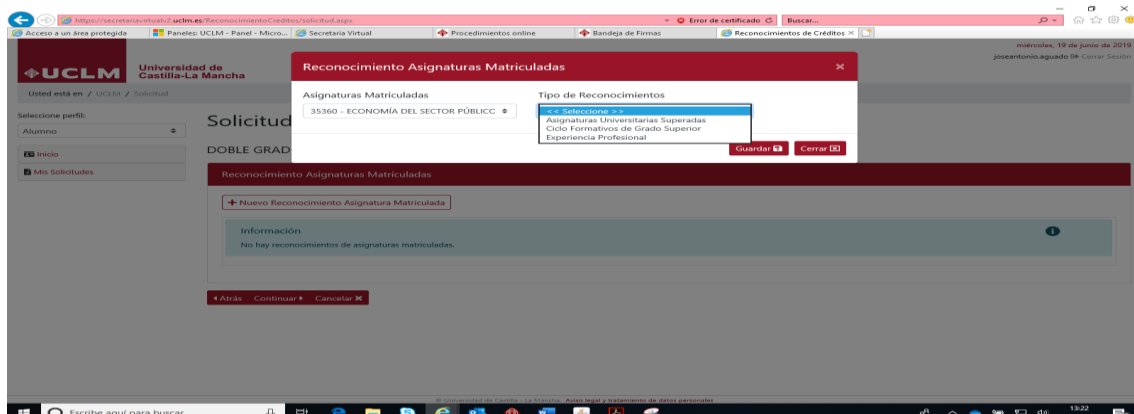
https://secretariavirtual2.uclm.es/ReconocimientoCreditos/solicitud.aspx
Error de certificado
Buscar...
Acceso a un área protegida
Paneles: UCLM - Panel - Micro...
Secretaria Virtual
Procedimientos online
Bandeja de Firmas
Reconocimientos de Créditos

miércoles, 19 de junio de 2019
joseantonio.aguado Cerrar Sesión

UCLM Universidad de Castilla-La Mancha

Usted está en / UCLM / Solicitud

Seleccione perfil:
Alumno
Inicio
Mis Solicitudes

Solicitud
DOBLE GRAD

Reconocimiento Asignaturas Matriculadas

Asignaturas Matriculadas
35360 - ECONOMÍA DEL SECTOR PÚBLICO
Tipo de Reconocimientos
<< Seleccione >>
Asignaturas Universitarias Superadas
Ciclo Formativos de Grado Superior
Experiencia Profesional

Guardar
Cerrar

Reconocimiento Asignaturas Matriculadas

+ Nuevo Reconocimiento Asignatura Matriculada

Información
No hay reconocimientos de asignaturas matriculadas.

Atrás Continuar Cancelar

© Universidad de Castilla - La Mancha. Aviso legal y tratamiento de datos personales

Escribe aquí para buscar
13:22